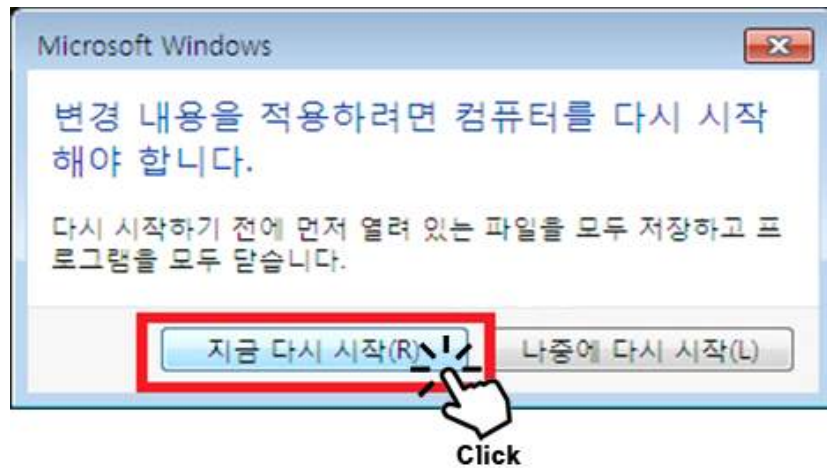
Microsoft Windows

변경 내용을 적용하려면 컴퓨터를 다시 시작해야 합니다.

다시 시작하기 전에 먼저 열려 있는 파일을 모두 저장하고 프로그램을 모두 닫습니다.

지금 다시 시작(R)

나중에 다시 시작(L)

Click